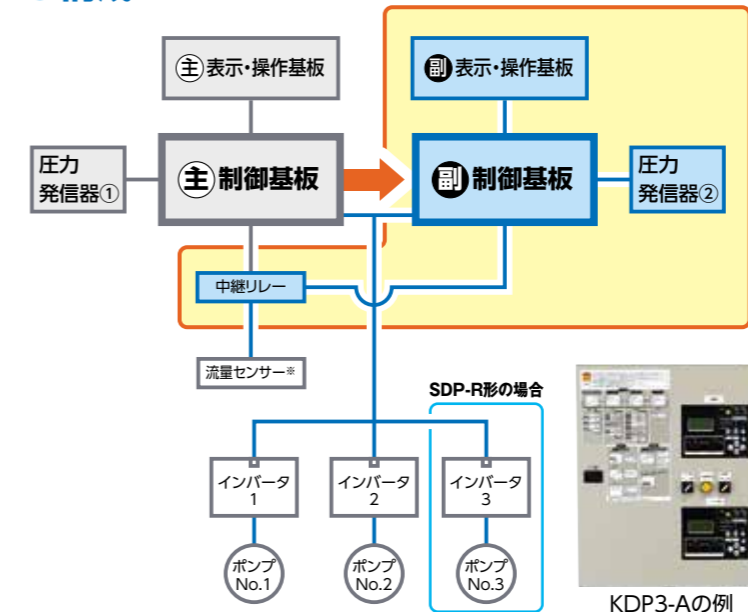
㊟表示・操作基板

㊟制御基板

圧力
発信器①

副表示・操作基板

副制御基板

圧力
発信器②

中継リレー

流量センサー※

SDP-R形の場合

インバータ
1

インバータ
2

インバータ
3

ポンプ
No.1

ポンプ
No.2

ポンプ
No.3

KDP3-Aの例